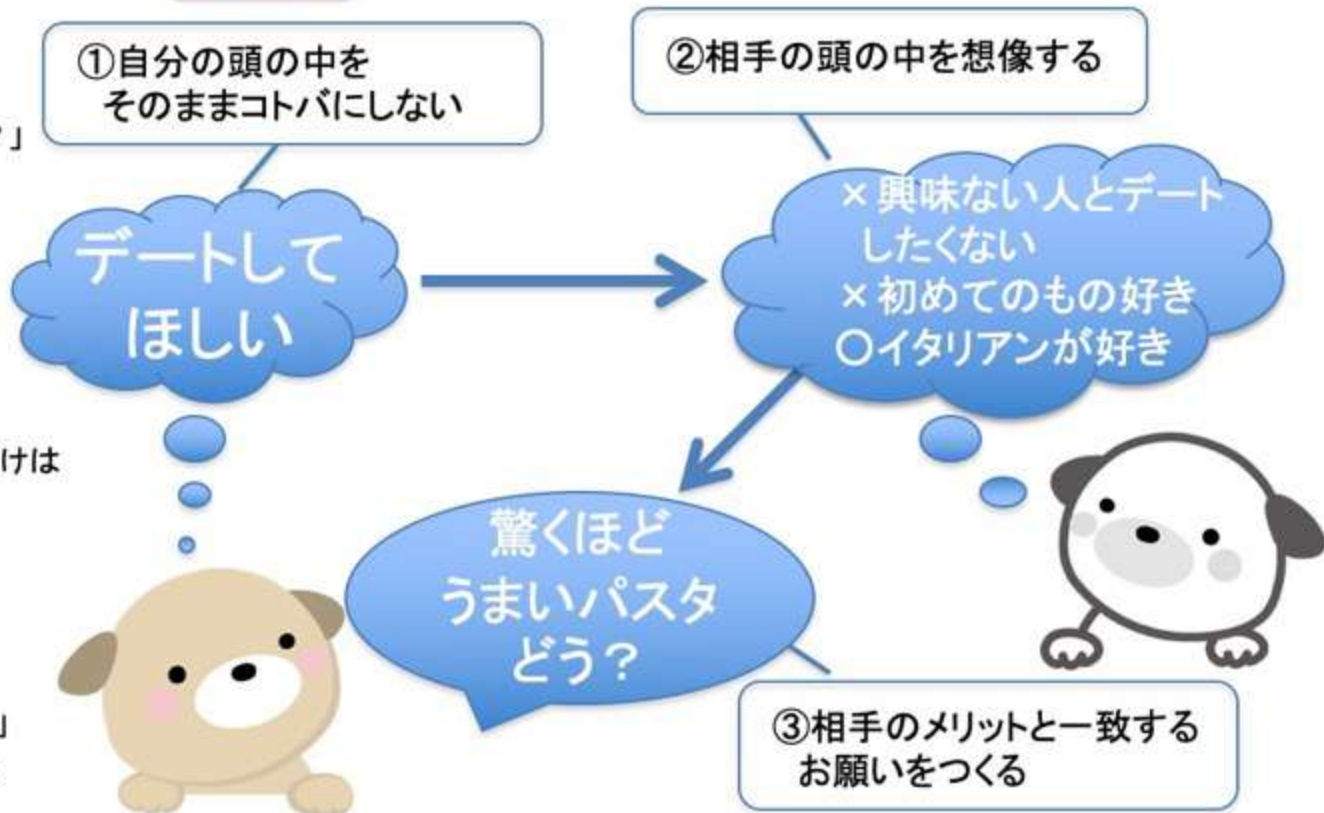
①自分の頭の中を
そのままコトバにしない

②相手の頭の中を想像する

デートして
ほしい

×興味ない人とデート
したくない
×初めてのもの好き
○イタリアンが好き

驚くほど
うまいパスタ
どう?

③相手のメリットと一致する
お願いをつくる

?」

けは

」